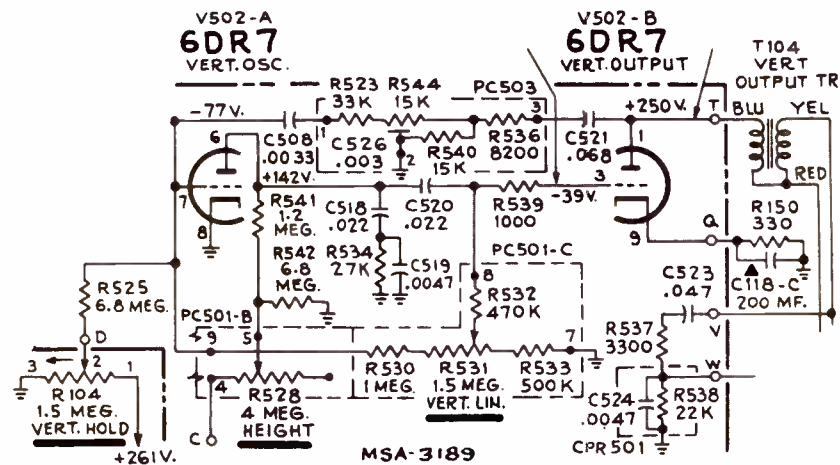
V502-A
6DR7
VERT. OSC.

V502-B
6DR7
VERT. OUTPUT

T104
VERT
OUTPUT TR

R523 33K
R544 15K
PC503
-77V.
+250V.
T
BLU
YEL
6
C508 .0033
11
C526 .003
2
R540 15K
R536 8200
3
C521 .068
1
+142V.
C518 .022
C520 .022
R539 1000
-39V.
3
RED
7
R541 1.2 MEG.
8
R542 6.8 MEG.
R534 27K
C519 .0047
PC501-C
8
Q
R150 330
9
C118-C 200 MF.
R525 6.8 MEG.
R532 470K
C523 .047
PC501-B
9
5
D
7
V
R537 3300
3
2
1
R530 1 MEG.
R531 1.5 MEG. VERT. LIN.
R533 500K
W
R104 1.5 MEG. VERT. HOLD
4
R528 4 MEG. HEIGHT
C524 .0047
R538 22K
C
O
CPR501
+261V.
MSA-3189